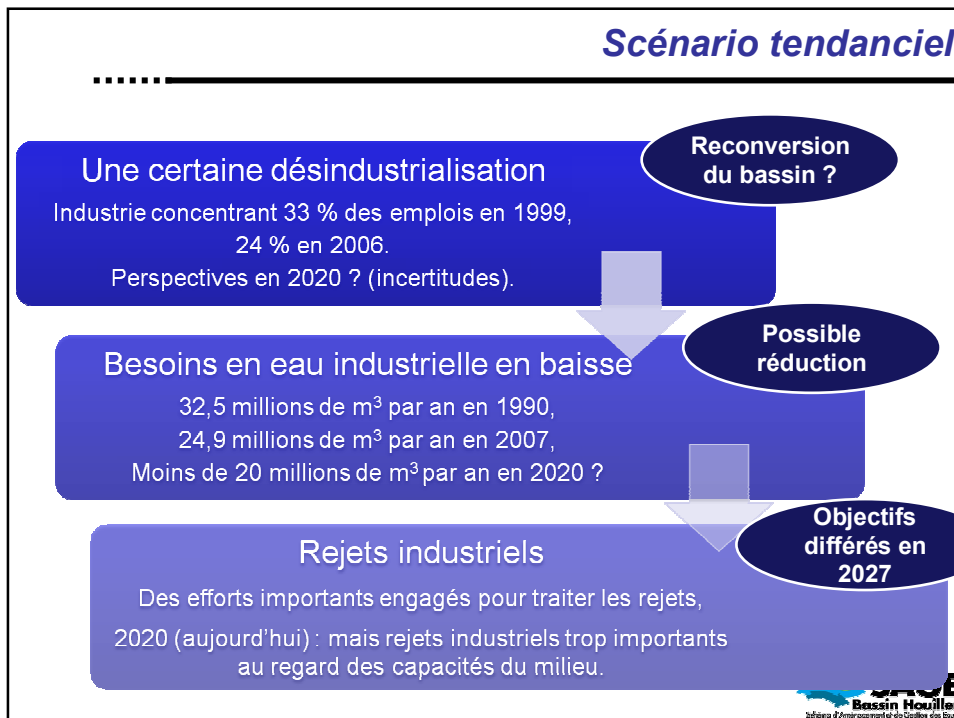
Scénario tendanciel

Une certaine désindustrialisation

Industrie concentrant 33 % des emplois en 1999, 24 % en 2006. Perspectives en 2020 ? (incertitudes).

Reconversion du bassin ?

Besoins en eau industrielle en baisse

32,5 millions de $m^3$ par an en 1990, 24,9 millions de $m^3$ par an en 2007, Moins de 20 millions de $m^3$ par an en 2020 ?

Possible réduction

Rejets industriels

Des efforts importants engagés pour traiter les rejets,

2020 (aujourd'hui) : mais rejets industriels trop importants au regard des capacités du milieu.

Objectifs différés en 2027

SAGE Bassin Houiller
Schéma d'Aménagement et de Gestion des Eaux